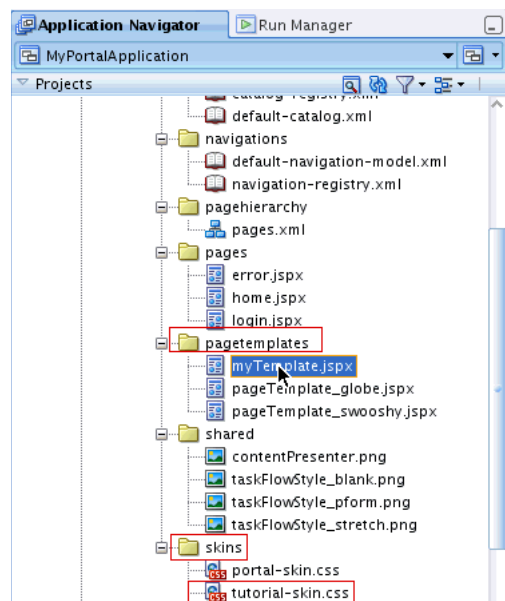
Application Navigator
Run Manager
MyPortalApplication
Projects
catalog-registry.xml
default-catalog.xml
navigations
default-navigation-model.xml
navigation-registry.xml
pagehierarchy
pages.xml
pages
error.jspx
home.jspx
login.jspx
pagetemplates
myTemplate.jspx
pageTemplate_globe.jspx
pageTemplate_swooshy.jspx
shared
contentPresenter.png
taskFlowStyle_blank.png
taskFlowStyle_pform.png
taskFlowStyle_stretch.png
skins
portal-skin.css
tutorial-skin.css